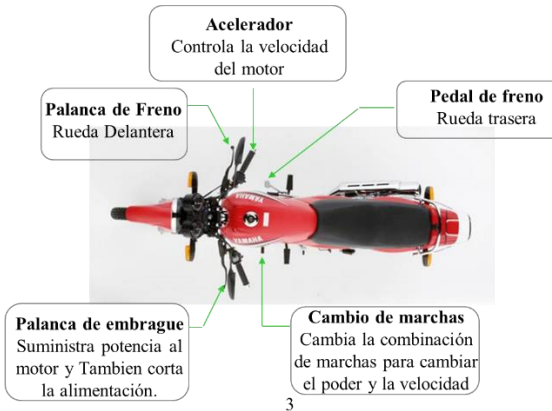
Acelerador
Controla la velocidad del motor

Palanca de Freno
Rueda Delantera

Pedal de freno
Rueda trasera

YAMAHA

YAMAHA

Palanca de embrague
Suministra potencia al motor y Tambien corta la alimentación.

Cambio de marchas
Cambia la combinación de marchas para cambiar el poder y la velocidad

3